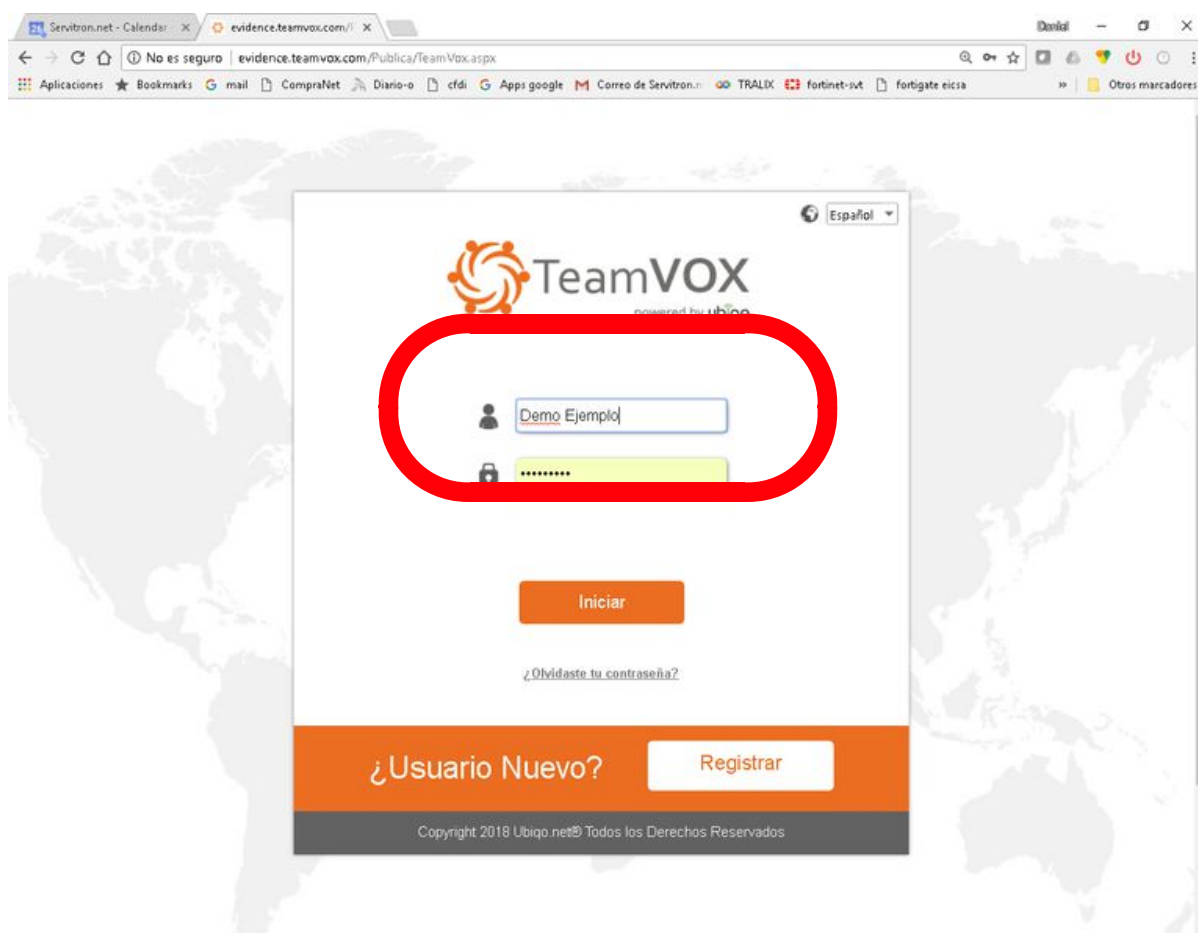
Servitron.net - Calendar ×
evidence.teamvox.com/ ×

Daniel

No es seguro | evidence.teamvox.com/Publica/TeamVox.aspx

Aplicaciones Bookmarks mail CompraNet Diario-o cfdi Apps google Correo de Servitron.n TRALIX fortinet-svt fortigate eicsa » Otros marcadores

Español

TeamVOX
powered by ubiqo

Demo Ejemplo
••••••••••

Iniciar

¿Olvidaste tu contraseña?

¿Usuario Nuevo? Registrar

Copyright 2018 Ubiqo.net® Todos los Derechos Reservados